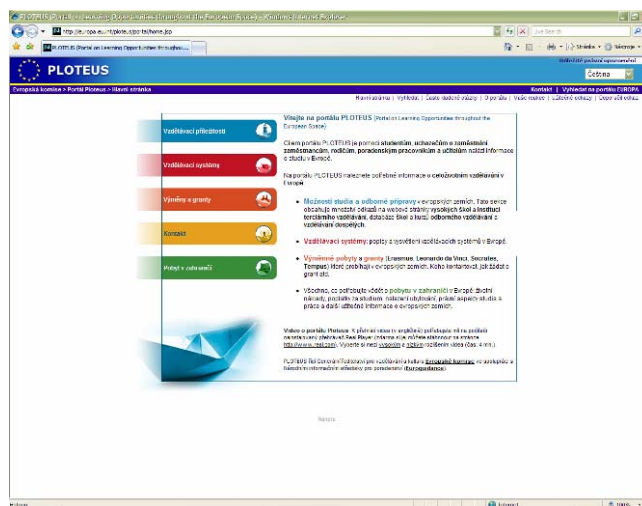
PLOTEUS (Portal on Learning Opportunities throughout the European Space) - Windows Internet Explorer

http://europa.eu.int/ploteus/portal/home.jsp

Live Search

PLOTEUS (Portal on Learning Opportunities througho...

Stránka · Nástroje ·

PLOTEUS

Čeština

Evropská komise > Portál Ploteus > Hlavní stránka

Kontakt | Vyhledat na portálu EUROPA

Hlavní stránka | Vyhledat | Často kladené otázky | O portálu | Vaše názory | Užitečné odkazy | Doporučit stránku

Vzdělávací příležitosti

Vzdělávací systémy

Výměny a granty

Kontakt

Pobyt v zahraničí

Vítejte na portálu PLOTEUS (Portal on Learning Opportunities throughout the European Space)

Cílem portálu PLOTEUS je pomoci studentům, uchazečům o zaměstnání, zaměstnancům, rodičům, poradenským pracovníkům a učitelům nalézt informace o studiu v Evropě.

Na portálu PLOTEUS naleznete potřebné informace o celoživotním vzdělávání v Evropě:

• Možnosti studia a odborné přípravy v evropských zemích. Tato sekce obsahuje množství odkazů na webové stránky vysokých škol a institucí terciárního vzdělávání, databáze škol a kurzů odborného vzdělávání a vzdělávání dospělých.

• Vzdělávací systémy: popisy a vysvětlení vzdělávacích systémů v Evropě.

• Výměnné pobyty a granty (Erasmus, Leonardo da Vinci, Socrates, Tempus) které probíhají v evropských zemích. Koho kontaktovat, jak žádat o grant atd.

• Všechno, co potřebujete vědět o pobytu v zahraničí v Evropě: životní náklady, počítání se studiem, nalezení ubytování, právní aspekty studia a práce a další užitečné informace o evropských zemích.

Vítejte na portálu Ploteus. K přehrání videa (v angličtině) potřebujete mít na počítači nainstalovaný přehrávač Real Player (můžete si jej zdarma stáhnout na stránce http://www.real.com). Vyberte si mezi verzí videa s vysokým a nízkým rozlišením (čas: 4 min.).

PLOTEUS řídí Generální ředitelství pro vzdělávání a kulturu Evropské komise ve spolupráci s národními informačními středisky pro poradenství (Euroguidance).

Nahoru

Hotovo

Internet

100%